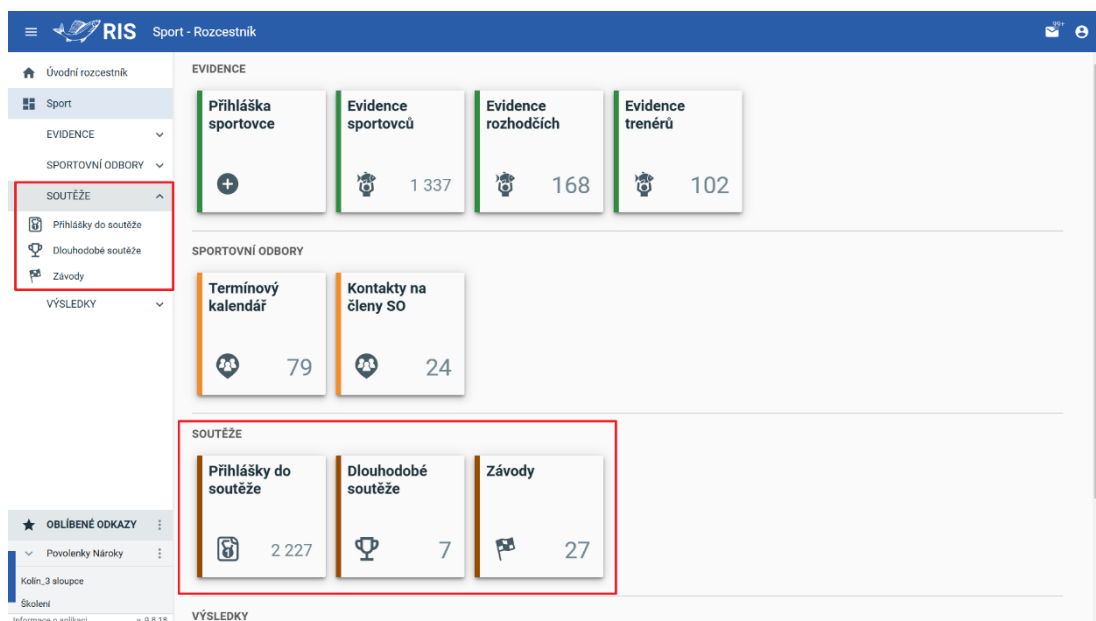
RIS Sport - Rozcestník

99+

Úvodní rozcestník
Sport
EVIDENCE
SPORTOVNÍ ODBORY
SOUTĚŽE
Přihlášky do soutěže
Dlouhodobé soutěže
Závody
VÝSLEDKY

OBLÍBENÉ ODKAZY
Povolenky Nároky
Kolín_3 sloupce
Školení
Informace o aplikaci v. 9.8.18

EVIDENCE

Přihláška sportovce

Evidence sportovců 1 337

Evidence rozhodčích 168

Evidence trenérů 102

SPORTOVNÍ ODBORY

Termínový kalendář 79

Kontakty na členy SO 24

SOUTĚŽE

Přihlášky do soutěže 2 227

Dlouhodobé soutěže 7

Závody 27

VÝSLEDKY